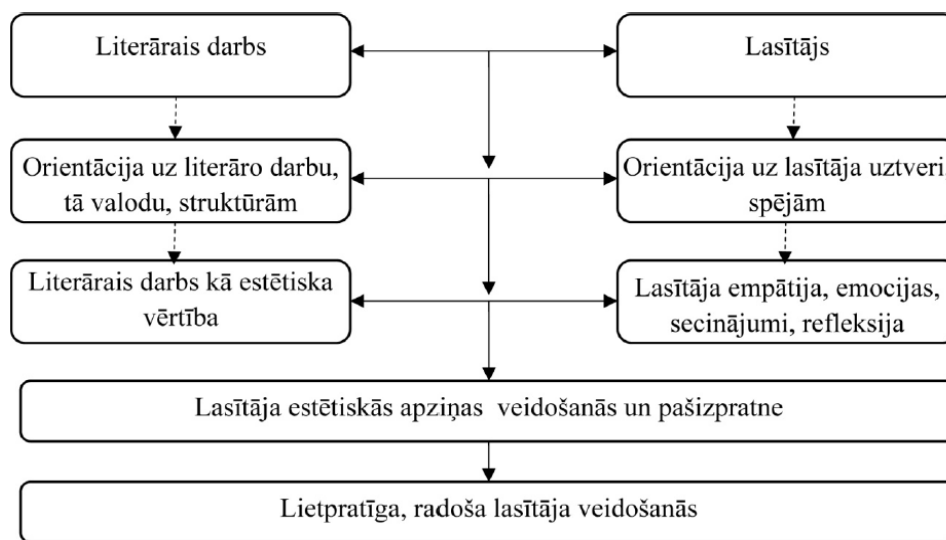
Literārais darbs

Lasītājs

Orientācija uz literāro darbu, tā valodu, struktūrām

Orientācija uz lasītāja uztveri spējām

Literārais darbs kā estētiska vērtība

Lasītāja empātija, emocijas, secinājumi, refleksija

Lasītāja estētiskās apziņas veidošanās un pašizpratne

Lietpratīga, radoša lasītāja veidošanās